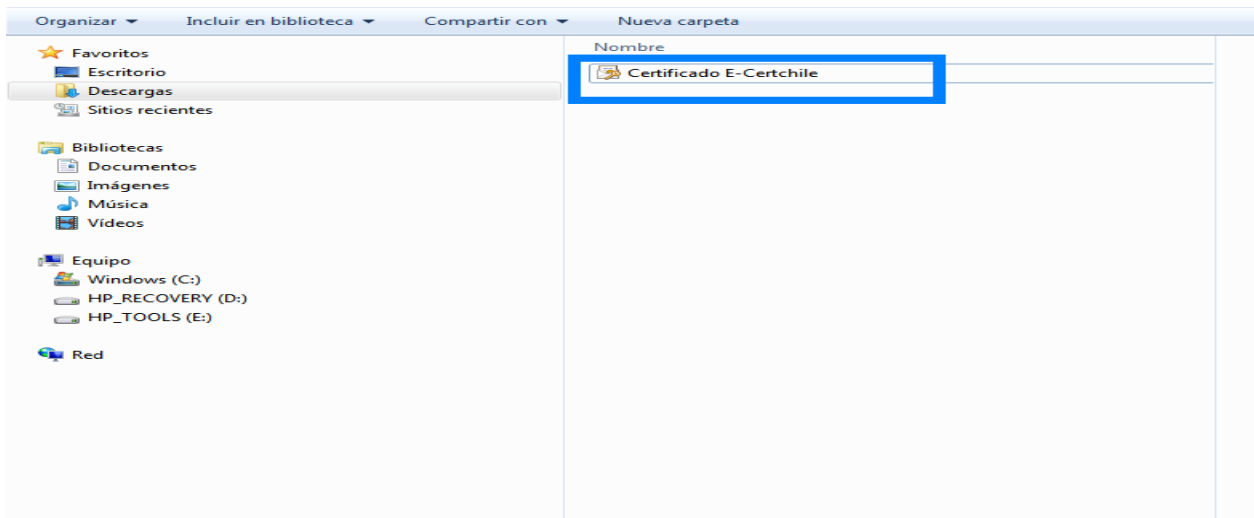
Organizar ▾ Incluir en biblioteca ▾ Compartir con ▾ Nueva carpeta

Favoritos
Escritorio
Descargas
Sitios recientes

Bibliotecas
Documentos
Imágenes
Música
Vídeos

Equipo
Windows (C:)
HP_RECOVERY (D:)
HP_TOOLS (E:)

Red

Nombre
Certificado E-Certchile